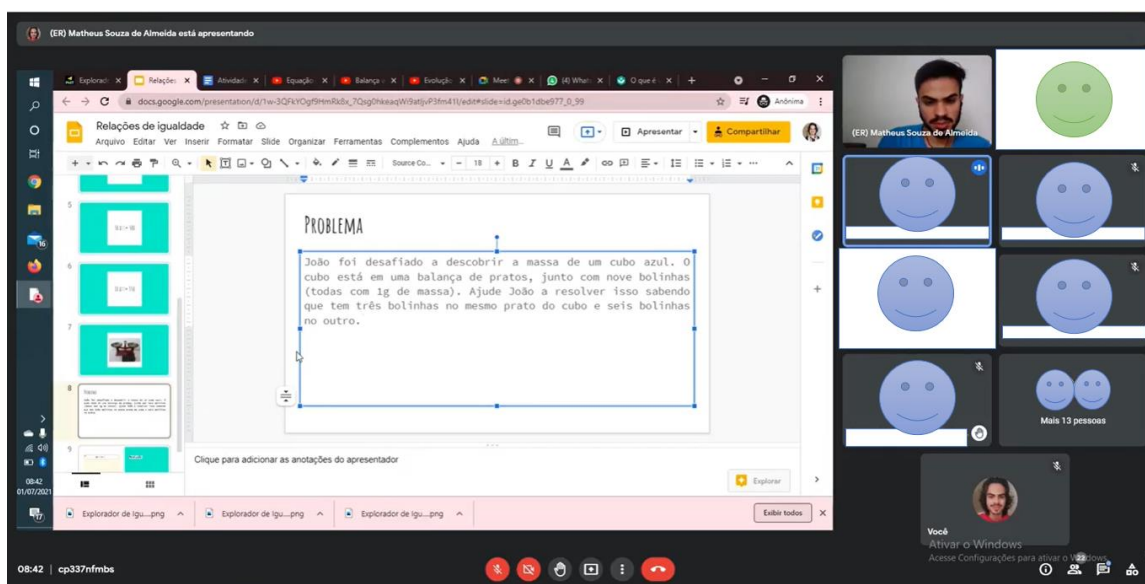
(ER) Matheus Souza de Almeida está apresentando

Explorad × Relações × Atividad × Equação × Balança × Evolução × Meet × (4) What × O que é ×

docs.google.com/presentation/d/1w-3QFkYOgf9HmRkBx_7Qsg0hkeaqWi9atjjvP3fm41I/edit#slide=id.ge0b1dbe977_0_99

Anônima

Relações de igualdade

Arquivo Editar Ver Inserir Formatar Slide Organizar Ferramentas Complementos Ajuda A última...

Apresentar

Compartilhar

Source Co... 18

5

6

7

8

9

Problema

João foi desafiado a descobrir a massa de um cubo azul. O cubo está em uma balança de pratos, junto com nove bolinhas (todas com 1g de massa). Ajude João a resolver isso sabendo que tem três bolinhas no mesmo prato do cubo e seis bolinhas no outro.

Clique para adicionar as anotações do apresentador

Explorar

Explorador de Igu....png

Explorador de Igu....png

Explorador de Igu....png

Exibir todos

08:42
01/07/2021

(ER) Matheus Souza de Almeida

Mais 13 pessoas

Você

Ativar o Windows
Acesse Configurações para ativar o Windows.

08:42 | cp337nfmbs

23